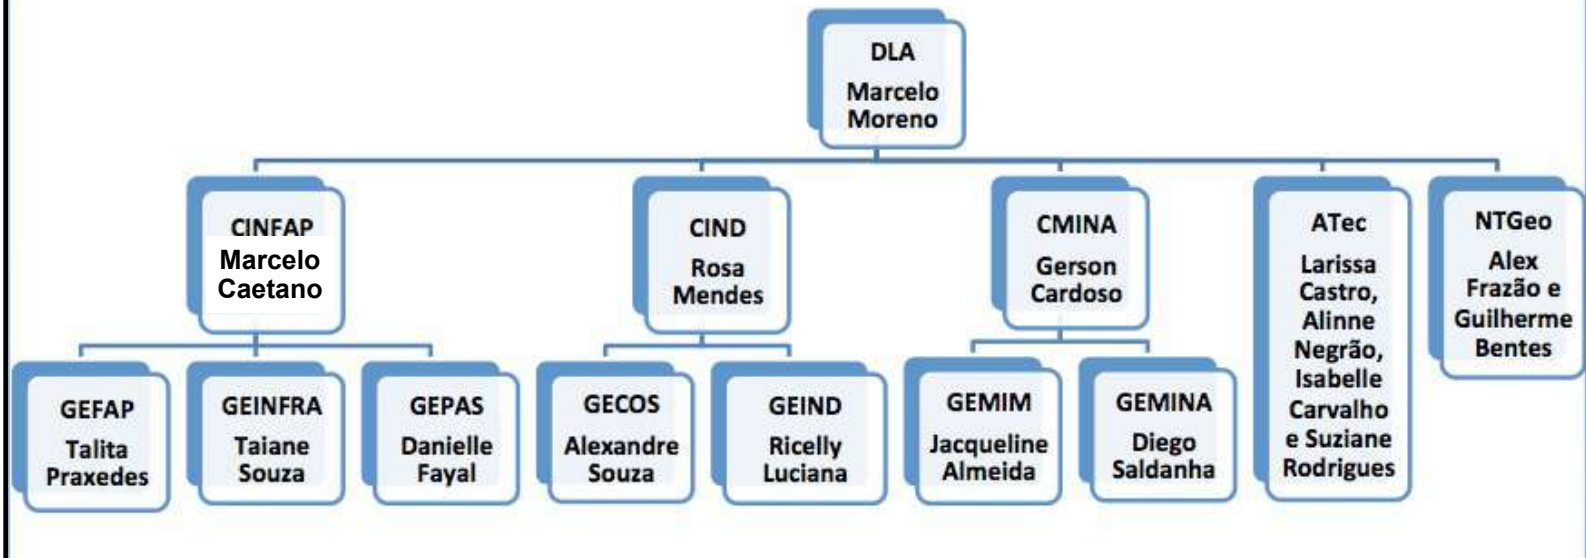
DLA
Marcelo Moreno

CINFAP
Marcelo Caetano

CIND
Rosa Mendes

CMINA
Gerson Cardoso

ATec
Larissa Castro, Alinne Negrão, Isabelle Carvalho e Suziane Rodrigues

NTGeo
Alex Frazão e Guilherme Bentes

GEFAP
Talita Praxedes

GEINFRA
Taiane Souza

GEPAS
Danielle Fayal

GECOS
Alexandre Souza

GEIND
Ricelly Luciana

GEMIM
Jacqueline Almeida

GEMINA
Diego Saldanha